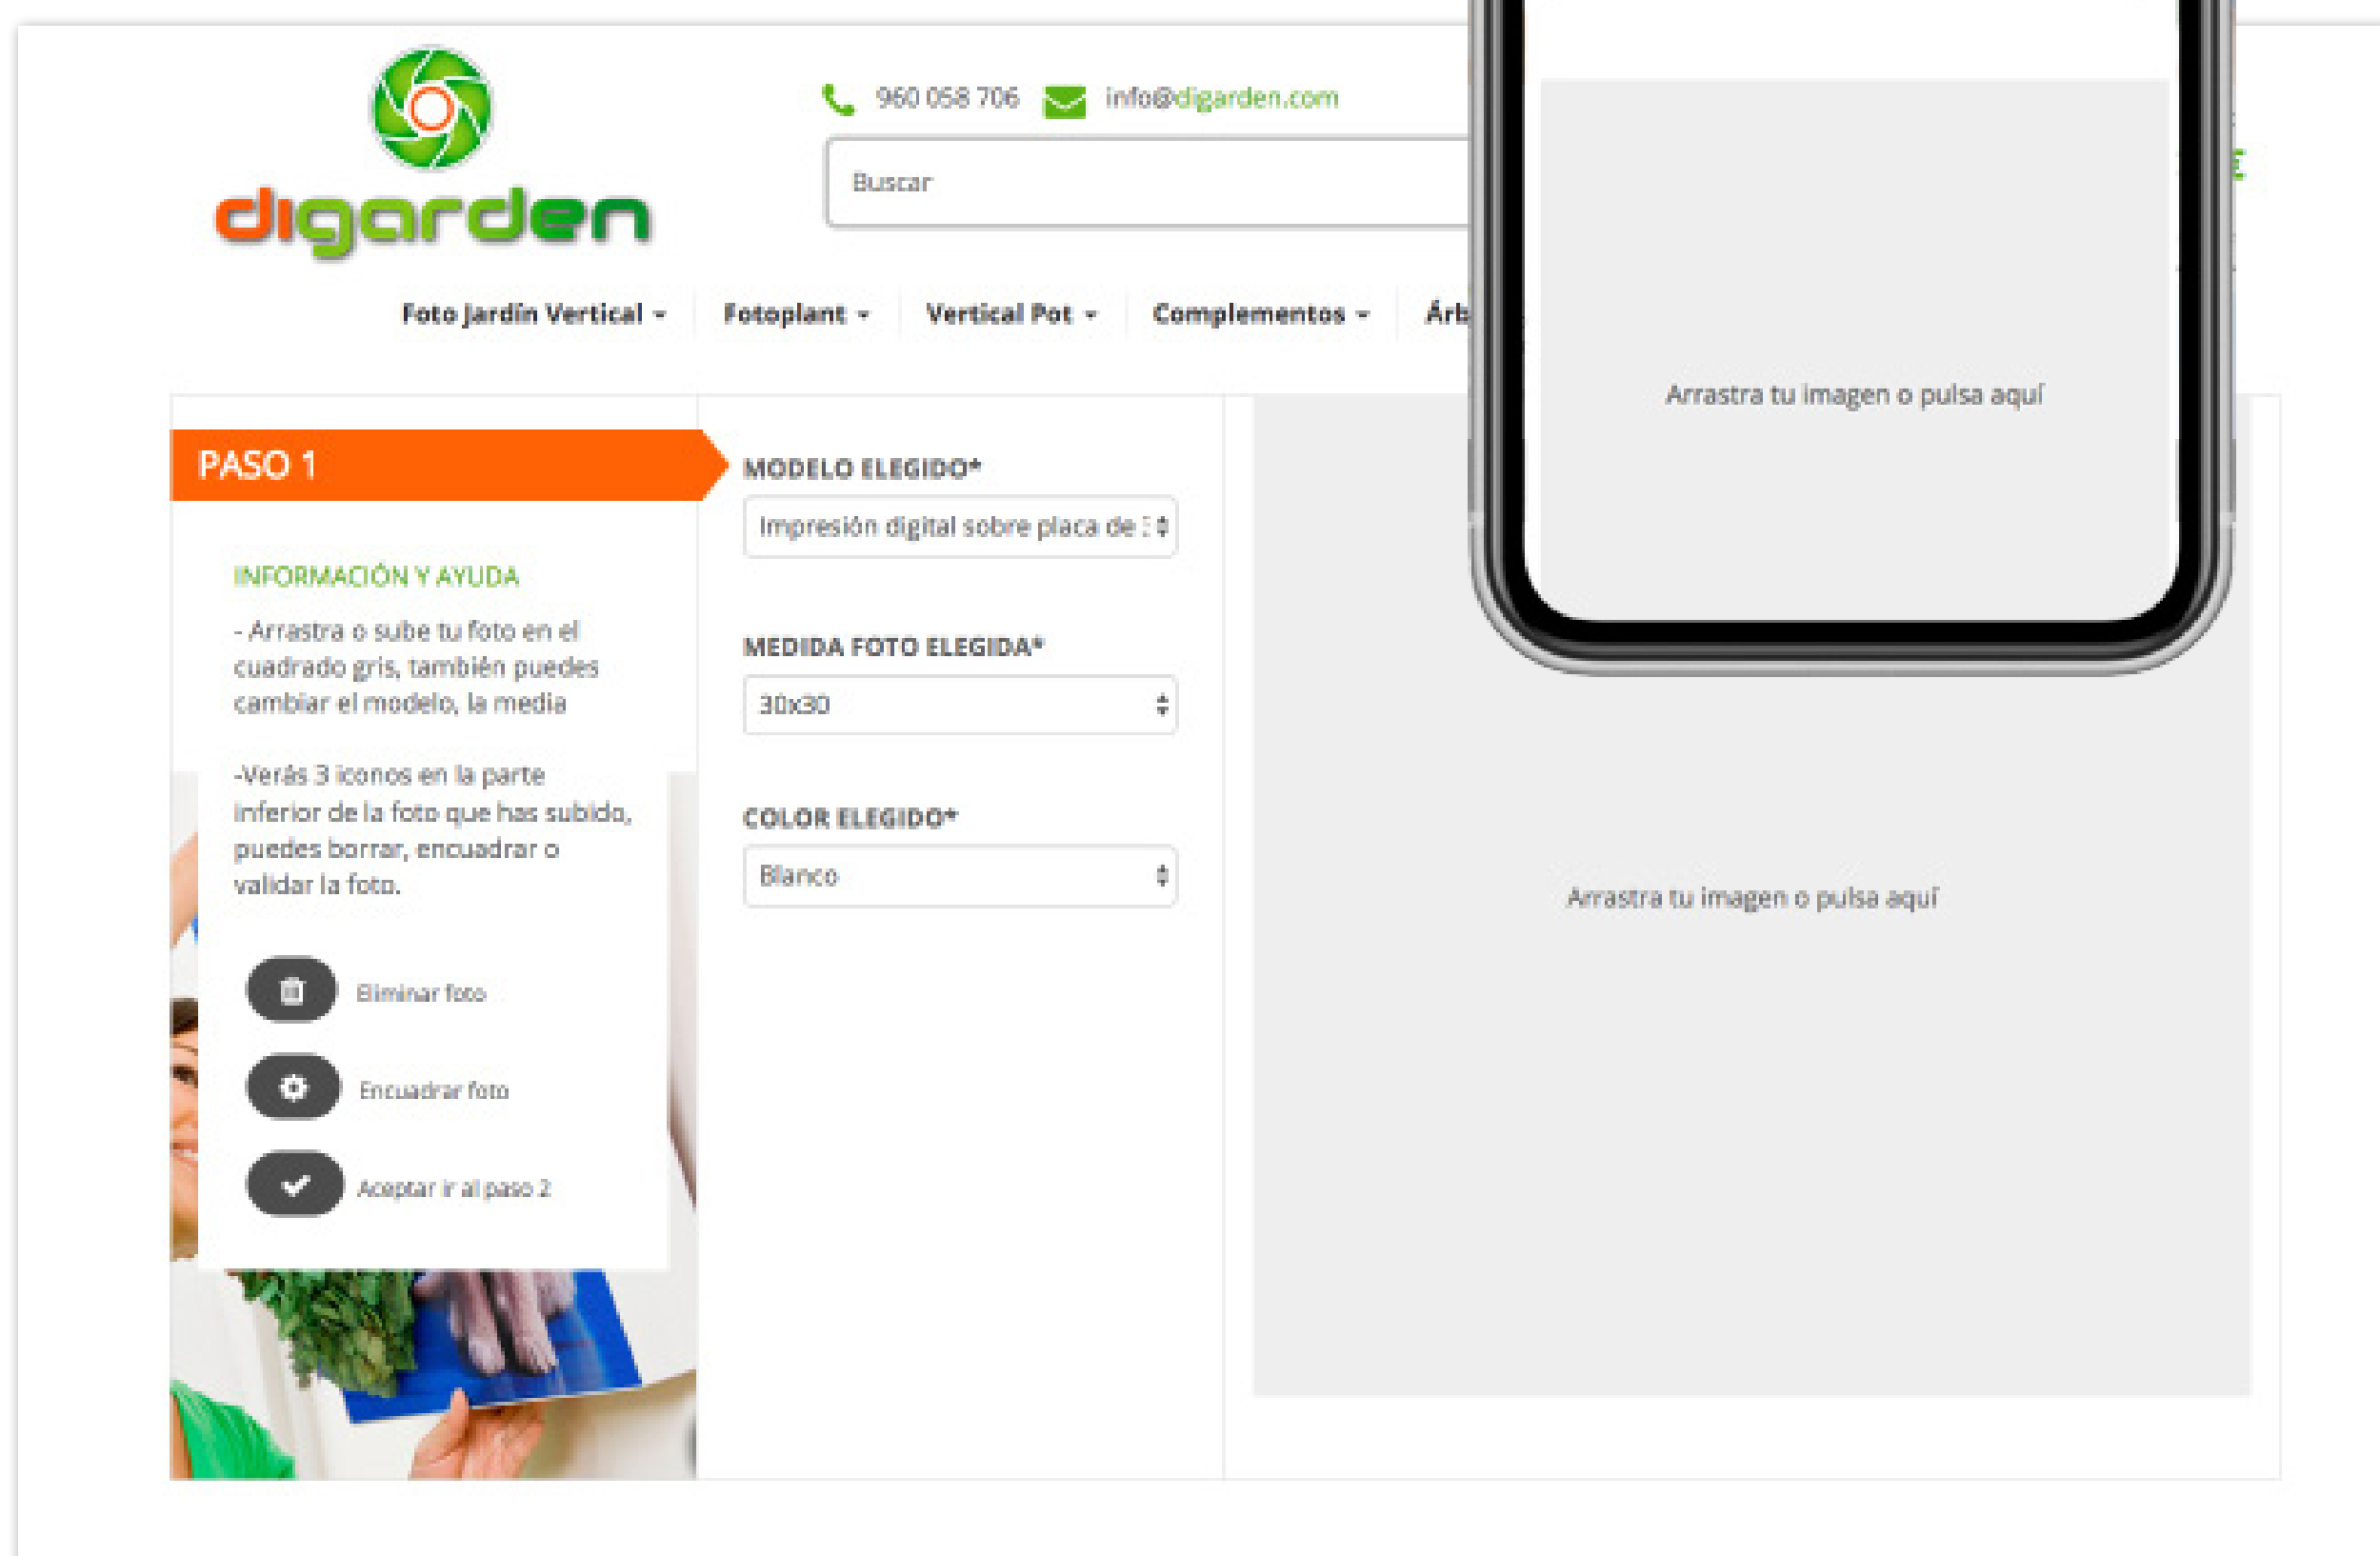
digarden

960 058 706 info@digarden.com

Buscar

Foto Jardín Vertical ▾ Fotoplant ▾ Vertical Pot ▾ Complementos ▾ Árb

Arrastra tu imagen o pulsa aquí

PASO 1

INFORMACIÓN Y AYUDA

- Arrastra o sube tu foto en el cuadrado gris, también puedes cambiar el modelo, la media

-Verás 3 iconos en la parte inferior de la foto que has subido, puedes borrar, encuadrar o validar la foto.

Eliminar foto

Encuadrar foto

Aceptar ir al paso 2

MODELO ELEGIDO*

Impresión digital sobre placa de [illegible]

MEDIDA FOTO ELEGIDA*

30x30

COLOR ELEGIDO*

Blanco

Arrastra tu imagen o pulsa aquí